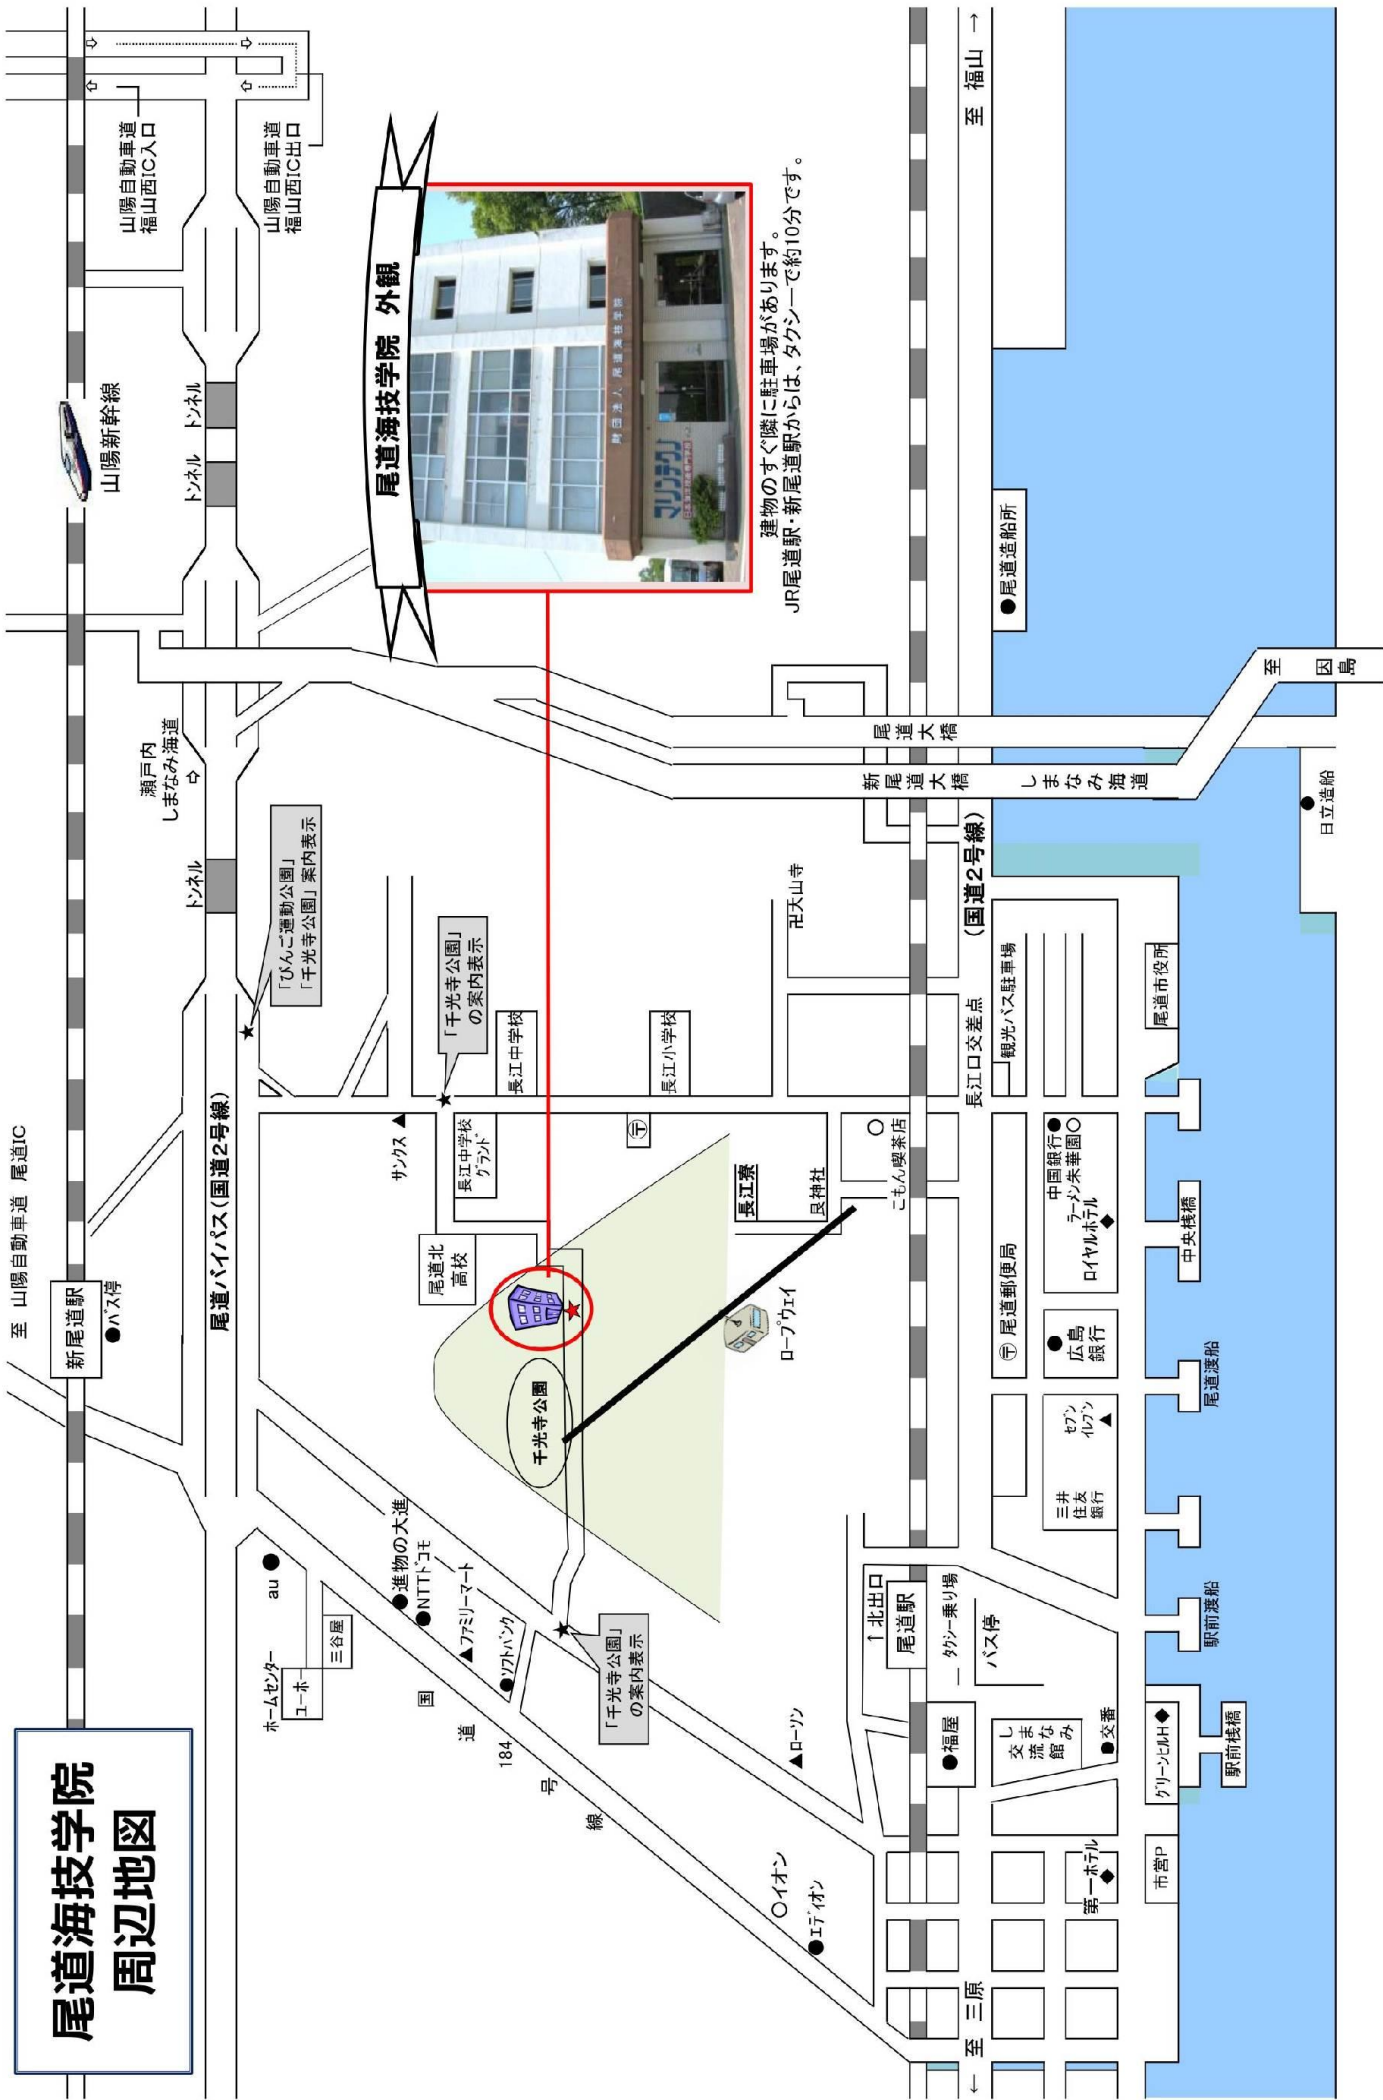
尾道海技学院
周辺地図

山陽自動車道
福山西IC入口

山陽自動車道
福山西IC出口

山陽新幹線

トンネル
トンネル
トンネル

瀬戸内
しまなみ海道

尾道海技学院　外観

建物のすぐ隣に駐車場があります。
JR尾道駅・新尾道駅からは、タクシーで約10分です。

至　福山 →

●尾道造船所

至　因島

尾道大橋
新尾道大橋
しまなみ海道

●日立造船

(国道2号線)

「びんご運動公園」
「千光寺公園」案内表示

「千光寺公園」
の案内表示

長江中学校
長江小学校
卍大山寺

観光バス駐車場
長江口交差点
尾道市役所

至　山陽自動車道　尾道IC

新尾道駅
●バス停

尾道バイパス(国道2号線)

サンクス▲
長江中学校
グランド
〒
長江寮
艮神社
○こもん喫茶店

尾道北
高校

千光寺公園

ロープウェイ

中国銀行●
ラーメン朱華園○
ロイヤルホテル◆

〒尾道郵便局
●広島銀行
中央桟橋
尾道渡船

セブンイレブン▲
三井住友銀行

au●
●進物の大進
●NTTドコモ
▲ファミリーマート
●ソフトバンク

三谷屋
ホームセンター
ユーホー

「千光寺公園」
の案内表示

国道184号線

▲ローソン

↑北出口
尾道駅
タクシー乗り場
バス停

●福屋
しまなみ交流館
●交番
グリーンヒルH◆
駅前渡船
駅前桟橋

第一ホテル◆
市営P

○イオン
●エディオン

← 至　三原